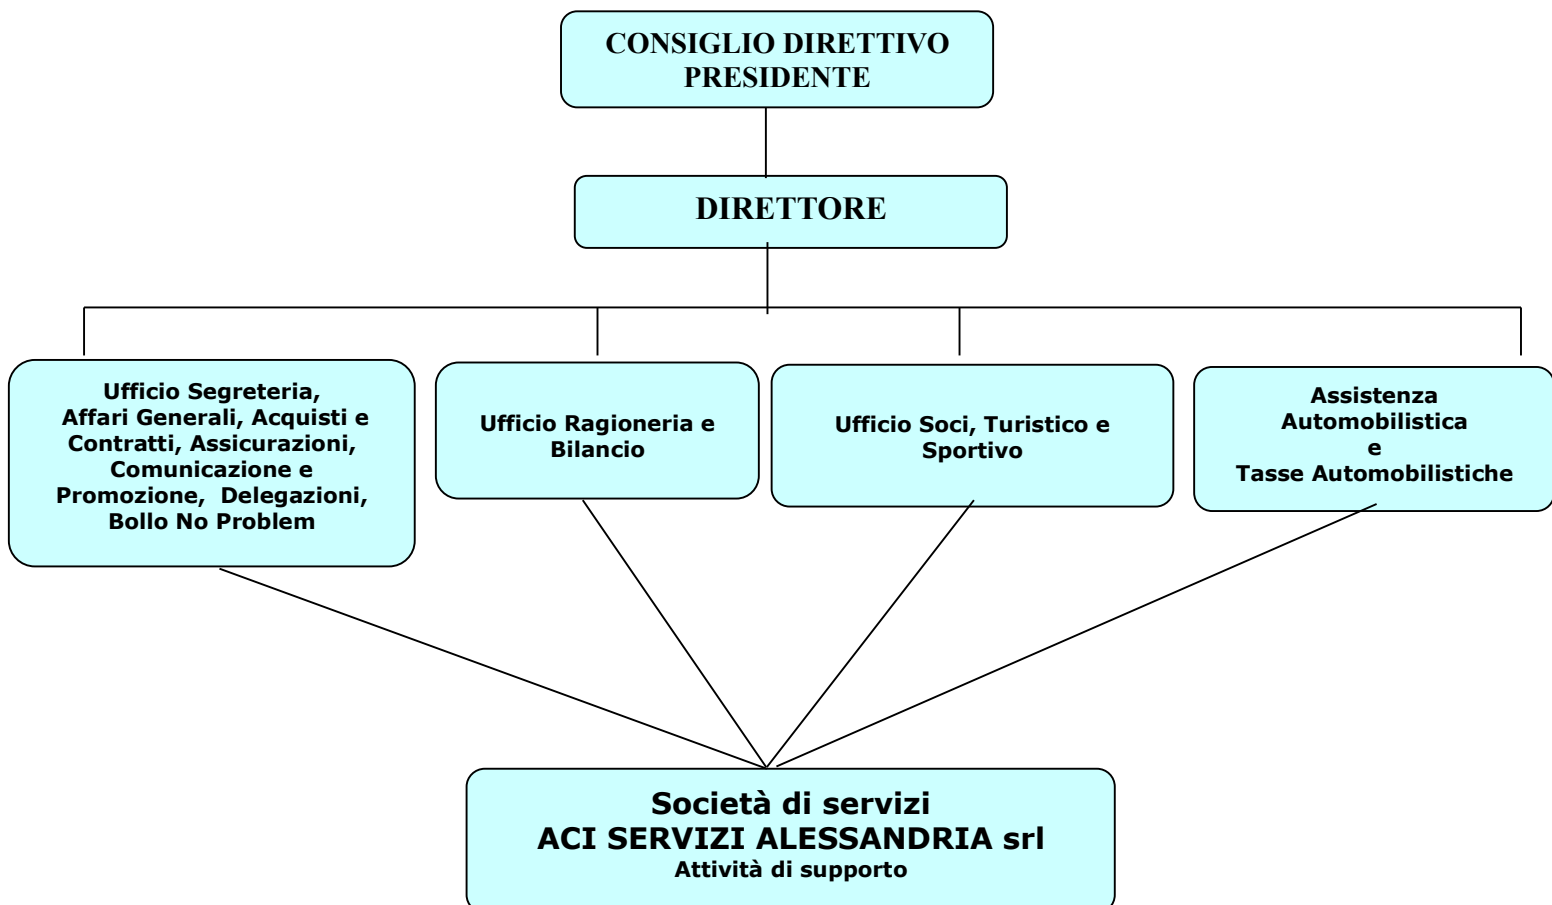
CONSIGLIO DIRETTIVO
PRESIDENTE

DIRETTORE

Ufficio Segreteria, Affari Generali, Acquisti e Contratti, Assicurazioni, Comunicazione e Promozione, Delegazioni, Bollo No Problem

Ufficio Ragioneria e Bilancio

Ufficio Soci, Turistico e Sportivo

Assistenza Automobilistica e Tasse Automobilistiche

Società di servizi
ACI SERVIZI ALESSANDRIA srl
Attività di supporto